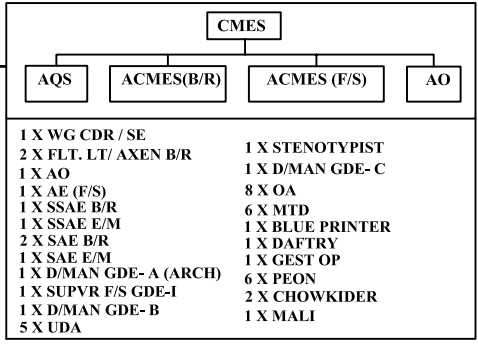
CMES

AQS

ACMES(B/R)

ACMES (F/S)

AO

1 X WG CDR / SE
2 X FLT. LT/ AXEN B/R
1 X AO
1 X AE (F/S)
1 X SSAE B/R
1 X SSAE E/M
2 X SAE B/R
1 X SAE E/M
1 X D/MAN GDE- A (ARCH)
1 X SUPVR F/S GDE-I
1 X D/MAN GDE- B
5 X UDA

1 X STENOTYPIST
1 X D/MAN GDE- C
8 X OA
6 X MTD
1 X BLUE PRINTER
1 X DAFTRY
1 X GEST OP
6 X PEON
2 X CHOWKIDER
1 X MALI